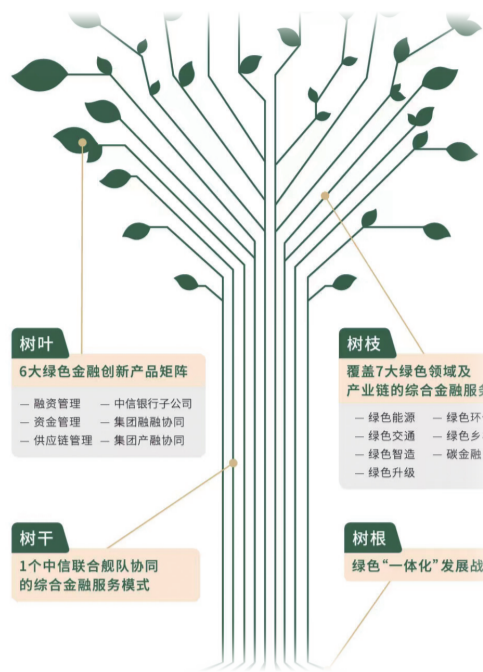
树叶

6大绿色金融创新产品矩阵

— 融资管理
— 资金管理
— 供应链管理

— 中信银行子公司
— 集团融融协同
— 集团产融协同

树枝

覆盖7大绿色领域及产业链的综合金融服务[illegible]

— 绿色能源
— 绿色交通
— 绿色智造
— 绿色升级

— 绿色环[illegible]
— 绿色乡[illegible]
— 碳金融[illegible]

树干

1个中信联合舰队协同的综合金融服务模式

树根

绿色“一体化”发展战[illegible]